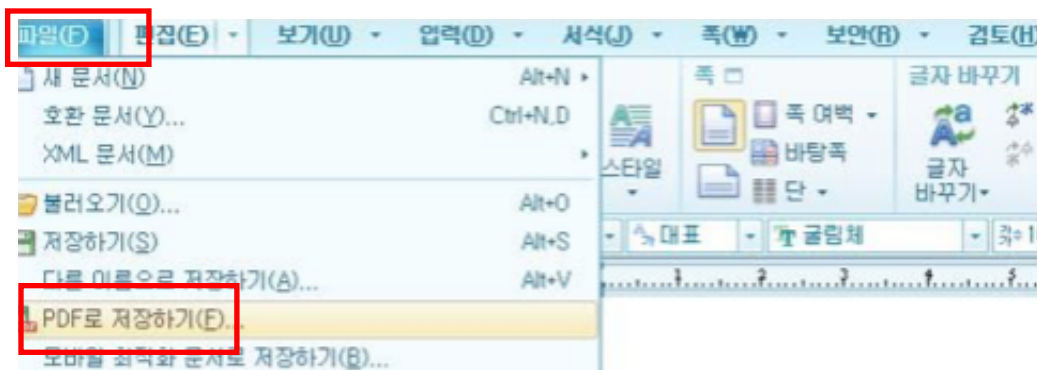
파일(F) 편집(E) · 보기(U) · 입력(D) · 서식(J) · 쪽(W) · 보안(R) · 검토(H)

새 문서(N) Alt+N
호환 문서(Y)... Ctrl+N,D
XML 문서(M)
불러오기(O)... Alt+O
저장하기(S) Alt+S
다른 이름으로 저장하기(A)... Alt+V
PDF로 저장하기(F)...
모바일 최적화 문서로 저장하기(B)...

스타일
쪽
쪽 여백
바탕쪽
단
글자 바꾸기
글자 바꾸기
대표
굴림체